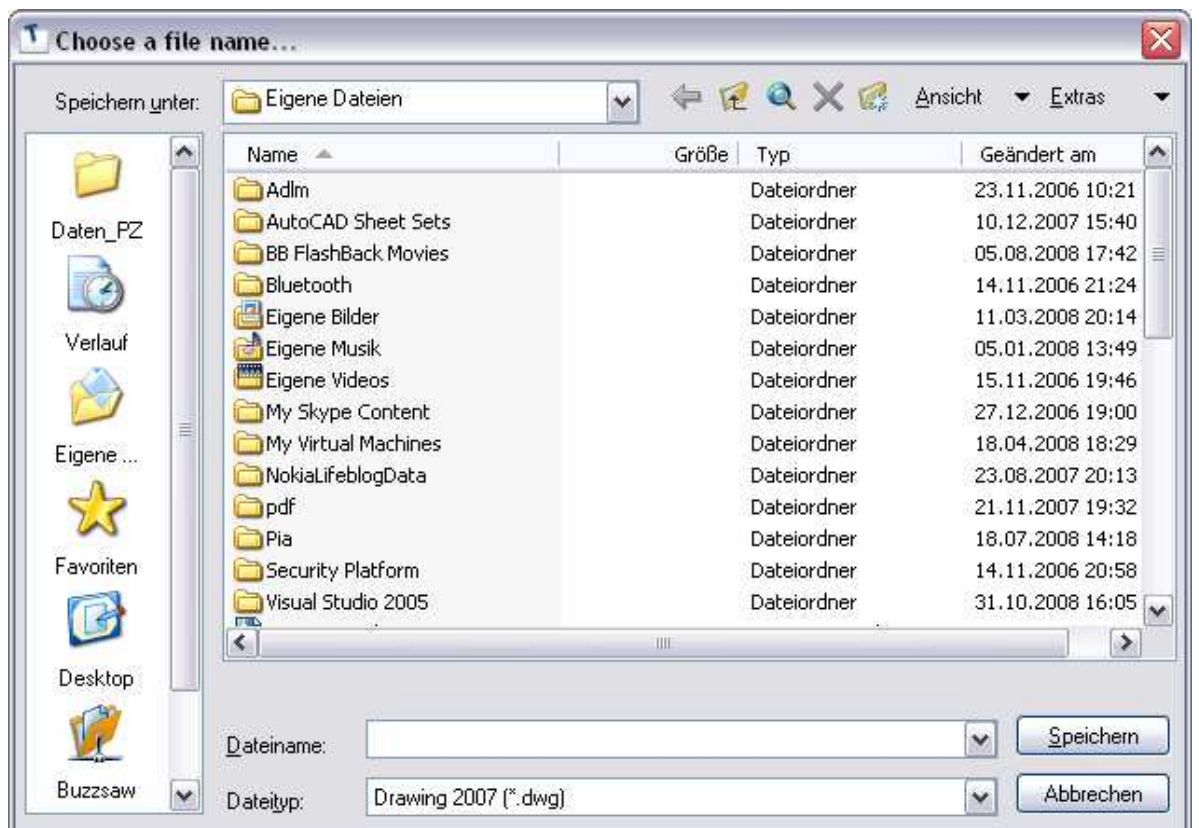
Choose a file name...

Speichern unter: Eigene Dateien

Ansicht Extras

Daten_PZ
Verlauf
Eigene ...
Favoriten
Desktop
Buzzsaw

| Name | Größe | Typ | Geändert am |
|---|---|---|---|
| Adlm | | Dateiordner | 23.11.2006 10:21 |
| AutoCAD Sheet Sets | | Dateiordner | 10.12.2007 15:40 |
| BB FlashBack Movies | | Dateiordner | 05.08.2008 17:42 |
| Bluetooth | | Dateiordner | 14.11.2006 21:24 |
| Eigene Bilder | | Dateiordner | 11.03.2008 20:14 |
| Eigene Musik | | Dateiordner | 05.01.2008 13:49 |
| Eigene Videos | | Dateiordner | 15.11.2006 19:46 |
| My Skype Content | | Dateiordner | 27.12.2006 19:00 |
| My Virtual Machines | | Dateiordner | 18.04.2008 18:29 |
| NokiaLifeblogData | | Dateiordner | 23.08.2007 20:13 |
| pdf | | Dateiordner | 21.11.2007 19:32 |
| Pia | | Dateiordner | 18.07.2008 14:18 |
| Security Platform | | Dateiordner | 14.11.2006 20:58 |
| Visual Studio 2005 | | Dateiordner | 31.10.2008 16:05 |

Dateiname:
Speichern
Dateityp: Drawing 2007 (*.dwg)
Abbrechen